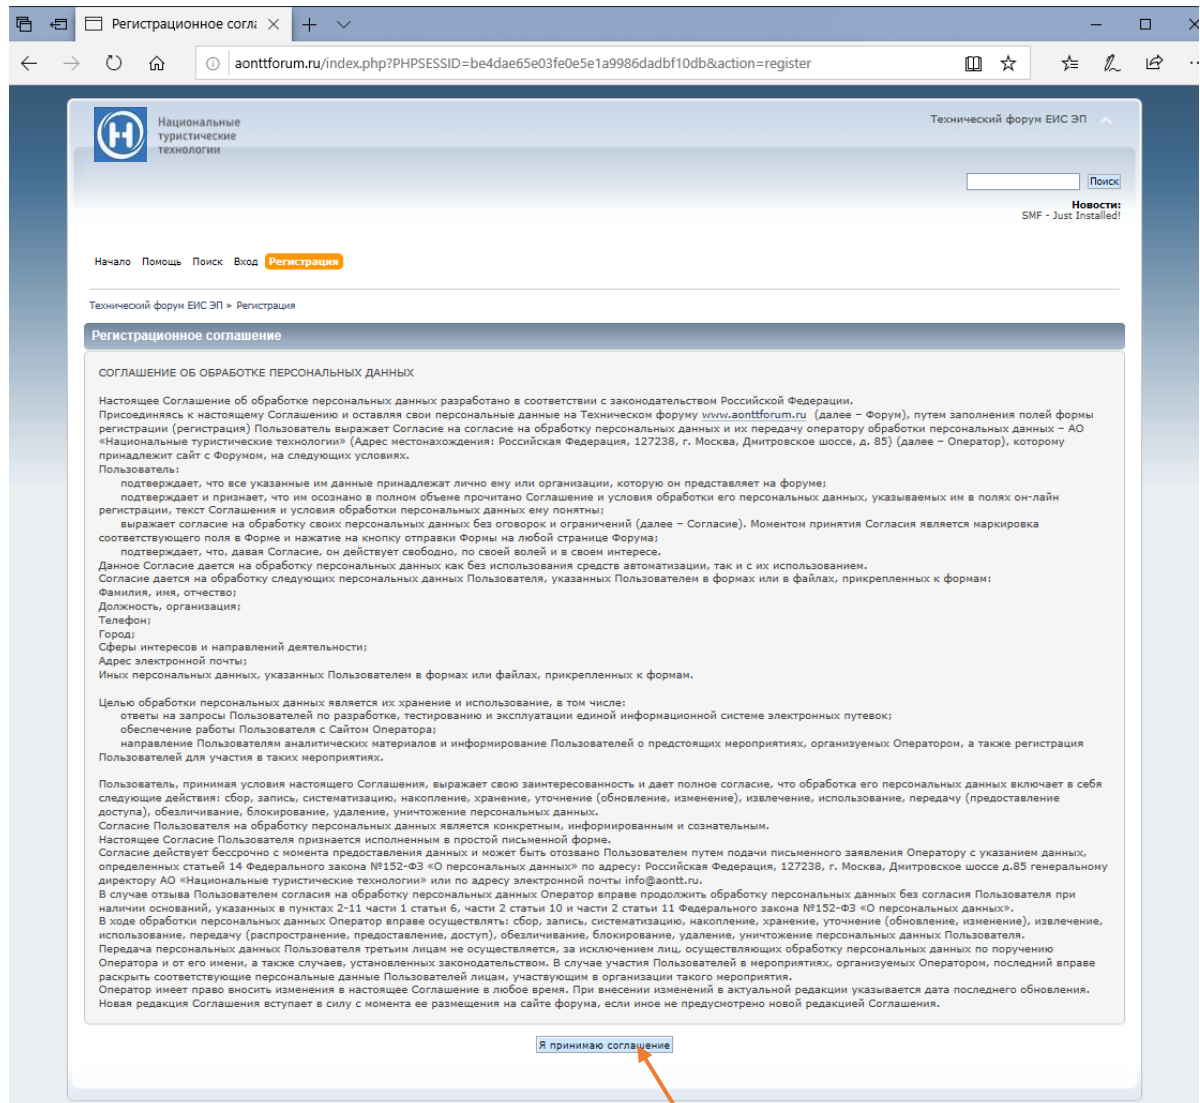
Регистрационное согла ×

aonttforum.ru/index.php?PHPSESSID=be4dae65e03fe0e5e1a9986dadbf10db&action=register

Национальные туристические технологии

Технический форум ЕИС ЭП

Поиск

Новости:
SMF - Just Installed!

Начало Помощь Поиск Вход Регистрация

Технический форум ЕИС ЭП » Регистрация

Регистрационное соглашение

СОГЛАШЕНИЕ ОБ ОБРАБОТКЕ ПЕРСОНАЛЬНЫХ ДАННЫХ

Настоящее Соглашение об обработке персональных данных разработано в соответствии с законодательством Российской Федерации.
Присоединяясь к настоящему Соглашению и оставляя свои персональные данные на Техническом форуму www.aonttforum.ru (далее – Форум), путем заполнения полей формы регистрации (регистрация) Пользователь выражает Согласие на согласие на обработку персональных данных и их передачу оператору обработки персональных данных – АО «Национальные туристические технологии» (Адрес местонахождения: Российская Федерация, 127238, г. Москва, Дмитровское шоссе, д. 85) (далее – Оператор), которому принадлежит сайт с Форумом, на следующих условиях.
Пользователь:
подтверждает, что все указанные им данные принадлежат лично ему или организации, которую он представляет на форуме;
подтверждает и признает, что им осознано в полном объеме прочитано Соглашение и условия обработки его персональных данных, указываемых им в полях он-лайн регистрации, текст Соглашения и условия обработки персональных данных ему понятны;
выражает согласие на обработку своих персональных данных без оговорок и ограничений (далее – Согласие). Моментом принятия Согласия является маркировка соответствующего поля в Форме и нажатие на кнопку отправки Формы на любой странице Форума;
подтверждает, что, давая Согласие, он действует свободно, по своей волей и в своем интересе.
Данное Согласие дается на обработку персональных данных как без использования средств автоматизации, так и с их использованием.
Согласие дается на обработку следующих персональных данных Пользователя, указанных Пользователем в формах или в файлах, прикрепленных к формам:
Фамилия, имя, отчество;
Должность, организация;
Телефон;
Город;
Сферы интересов и направлений деятельности;
Адрес электронной почты;
Иных персональных данных, указанных Пользователем в формах или файлах, прикрепленных к формам.

Целью обработки персональных данных является их хранение и использование, в том числе:
ответы на запросы Пользователей по разработке, тестированию и эксплуатации единой информационной системе электронных путевок;
обеспечение работы Пользователей с Сайтом Оператора;
направление Пользователям аналитических материалов и информирование Пользователей о предстоящих мероприятиях, организуемых Оператором, а также регистрация Пользователей для участия в таких мероприятиях.

Пользователь, принимая условия настоящего Соглашения, выражает свою заинтересованность и дает полное согласие, что обработка его персональных данных включает в себя следующие действия: сбор, запись, систематизацию, накопление, хранение, уточнение (обновление, изменение), извлечение, использование, передачу (предоставление доступа), обезличивание, блокирование, удаление, уничтожение персональных данных.
Согласие Пользователя на обработку персональных данных является конкретным, информированным и сознательным.
Настоящее Согласие Пользователя признается исполненным в простой письменной форме.
Согласие действует бессрочно с момента предоставления данных и может быть отозвано Пользователем путем подачи письменного заявления Оператору с указанием данных, определенных статьей 14 Федерального закона №152-ФЗ «О персональных данных» по адресу: Российская Федерация, 127238, г. Москва, Дмитровское шоссе д.85 генеральному директору АО «Национальные туристические технологии» или по адресу электронной почты info@aontt.ru.
В случае отзыва Пользователем согласия на обработку персональных данных Оператор вправе продолжить обработку персональных данных без согласия Пользователя при наличии оснований, указанных в пунктах 2-11 части 1 статьи 6, части 2 статьи 10 и части 2 статьи 11 Федерального закона №152-ФЗ «О персональных данных».
В ходе обработки персональных данных Оператор вправе осуществлять: сбор, запись, систематизацию, накопление, хранение, уточнение (обновление, изменение), извлечение, использование, передачу (распространение, предоставление, доступ), обезличивание, блокирование, удаление, уничтожение персональных данных Пользователя.
Передача персональных данных Пользователя третьим лицам не осуществляется, за исключением лиц, осуществляющих обработку персональных данных по поручению Оператора и от его имени, а также случаев, установленных законодательством. В случае участия Пользователей в мероприятиях, организуемых Оператором, последний вправе раскрыть соответствующие персональные данные Пользователей лицам, участвующим в организации такого мероприятия.
Оператор имеет право вносить изменения в настоящее Соглашение в любое время. При внесении изменений в актуальной редакции указывается дата последнего обновления. Новая редакция Соглашения вступает в силу с момента ее размещения на сайте форума, если иное не предусмотрено новой редакцией Соглашения.

Я принимаю соглашение